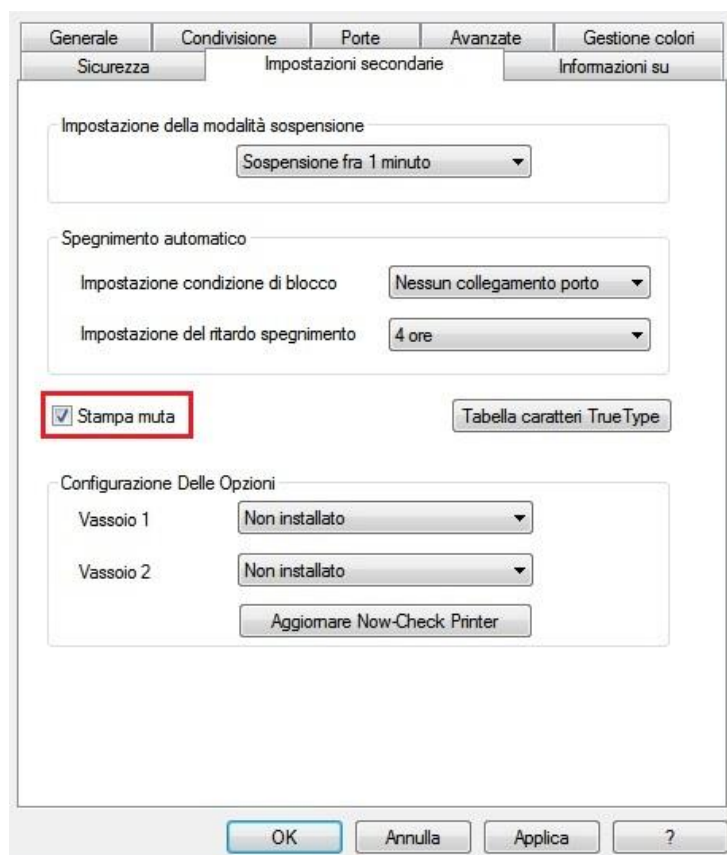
Generale | Condivisione | Porte | Avanzate | Gestione colori
Sicurezza | Impostazioni secondarie | Informazioni su

Impostazione della modalità sospensione
Sospensione fra 1 minuto

Spegnimento automatico
Impostazione condizione di blocco
Nessun collegamento porto
Impostazione del ritardo spegnimento
4 ore

Stampa muta
Tabella caratteri TrueType

Configurazione Delle Opzioni
Vassoio 1
Non installato
Vassoio 2
Non installato
Aggiornare Now-Check Printer

OK
Annulla
Applica
?